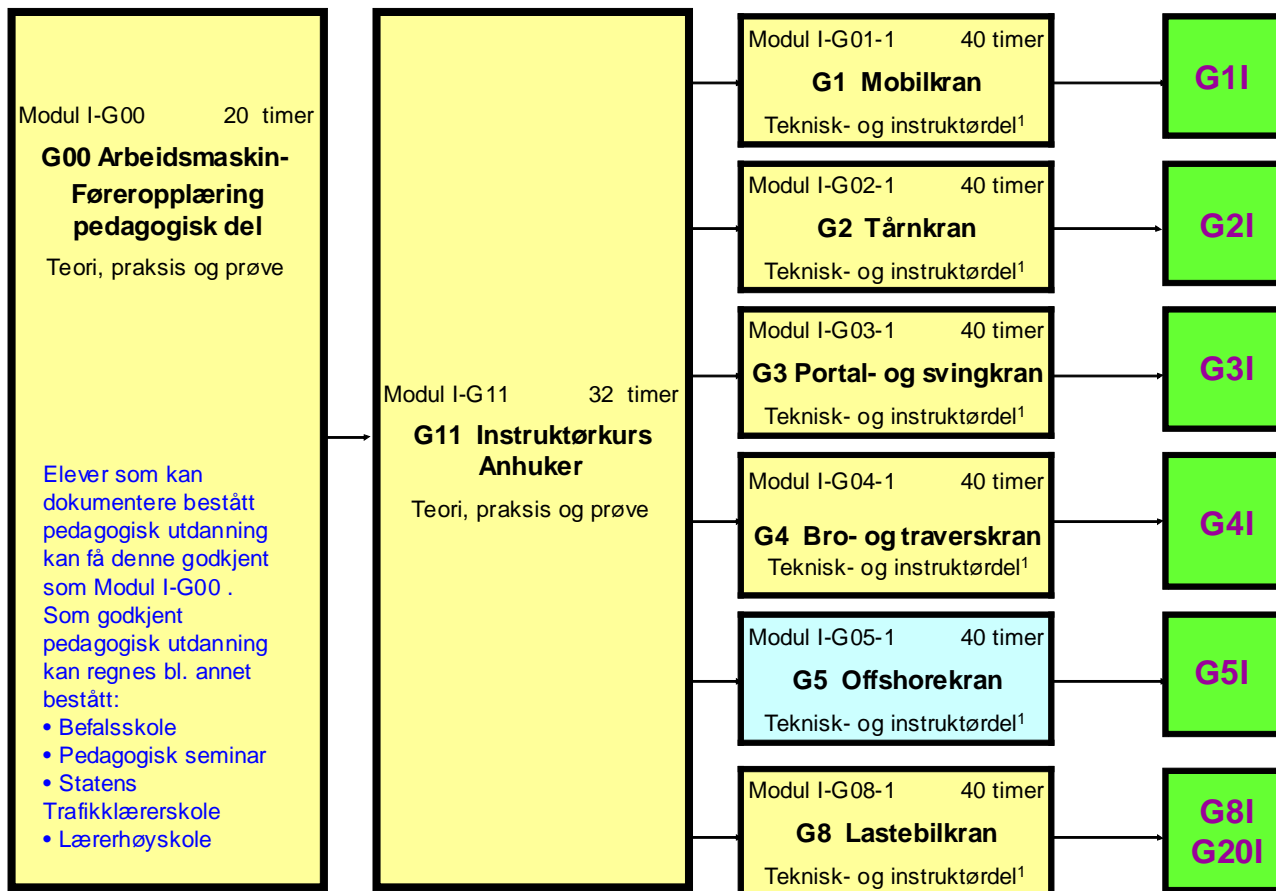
Modul I-G00 20 timer

**G00 Arbeidsmaskin-Føreropplæring pedagogisk del**

Teori, praksis og prøve

Elever som kan dokumentere bestått pedagogisk utdanning kan få denne godkjent som Modul I-G00 . Som godkjent pedagogisk utdanning kan regnes bl. annet bestått:
• Befalsskole
• Pedagogisk seminar
• Statens Trafikklærerskole
• Lærerhøyskole

Modul I-G11 32 timer

**G11 Instruktørkurs Anhuker**

Teori, praksis og prøve

Modul I-G01-1 40 timer
**G1 Mobilkran**
Teknisk- og instruktørdel$^1$

**G1I**

Modul I-G02-1 40 timer
**G2 Tårnkran**
Teknisk- og instruktørdel$^1$

**G2I**

Modul I-G03-1 40 timer
**G3 Portal- og svingkran**
Teknisk- og instruktørdel$^1$

**G3I**

Modul I-G04-1 40 timer
**G4 Bro- og traverskran**
Teknisk- og instruktørdel$^1$

**G4I**

Modul I-G05-1 40 timer
**G5 Offshorekran**
Teknisk- og instruktørdel$^1$

**G5I**

Modul I-G08-1 40 timer
**G8 Lastebilkran**
Teknisk- og instruktørdel$^1$

**G8I**
**G20I**